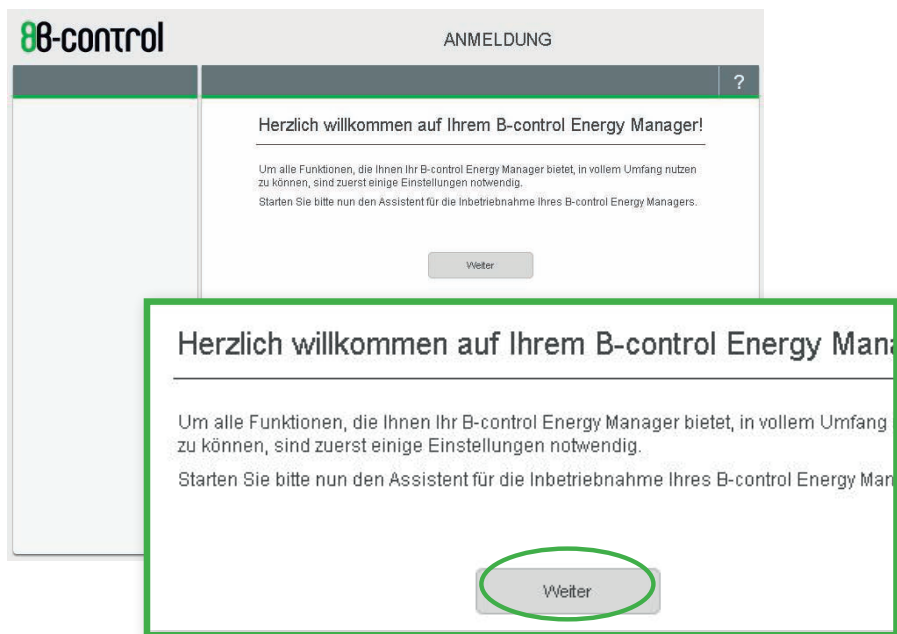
B-control

ANMELDUNG

?

Herzlich willkommen auf Ihrem B-control Energy Manager!

Um alle Funktionen, die Ihnen Ihr B-control Energy Manager bietet, in vollem Umfang nutzen zu können, sind zuerst einige Einstellungen notwendig.

Starten Sie bitte nun den Assistent für die Inbetriebnahme Ihres B-control Energy Managers.

Weiter

Herzlich willkommen auf Ihrem B-control Energy Mana

Um alle Funktionen, die Ihnen Ihr B-control Energy Manager bietet, in vollem Umfang zu können, sind zuerst einige Einstellungen notwendig.

Starten Sie bitte nun den Assistent für die Inbetriebnahme Ihres B-control Energy Man

Weiter